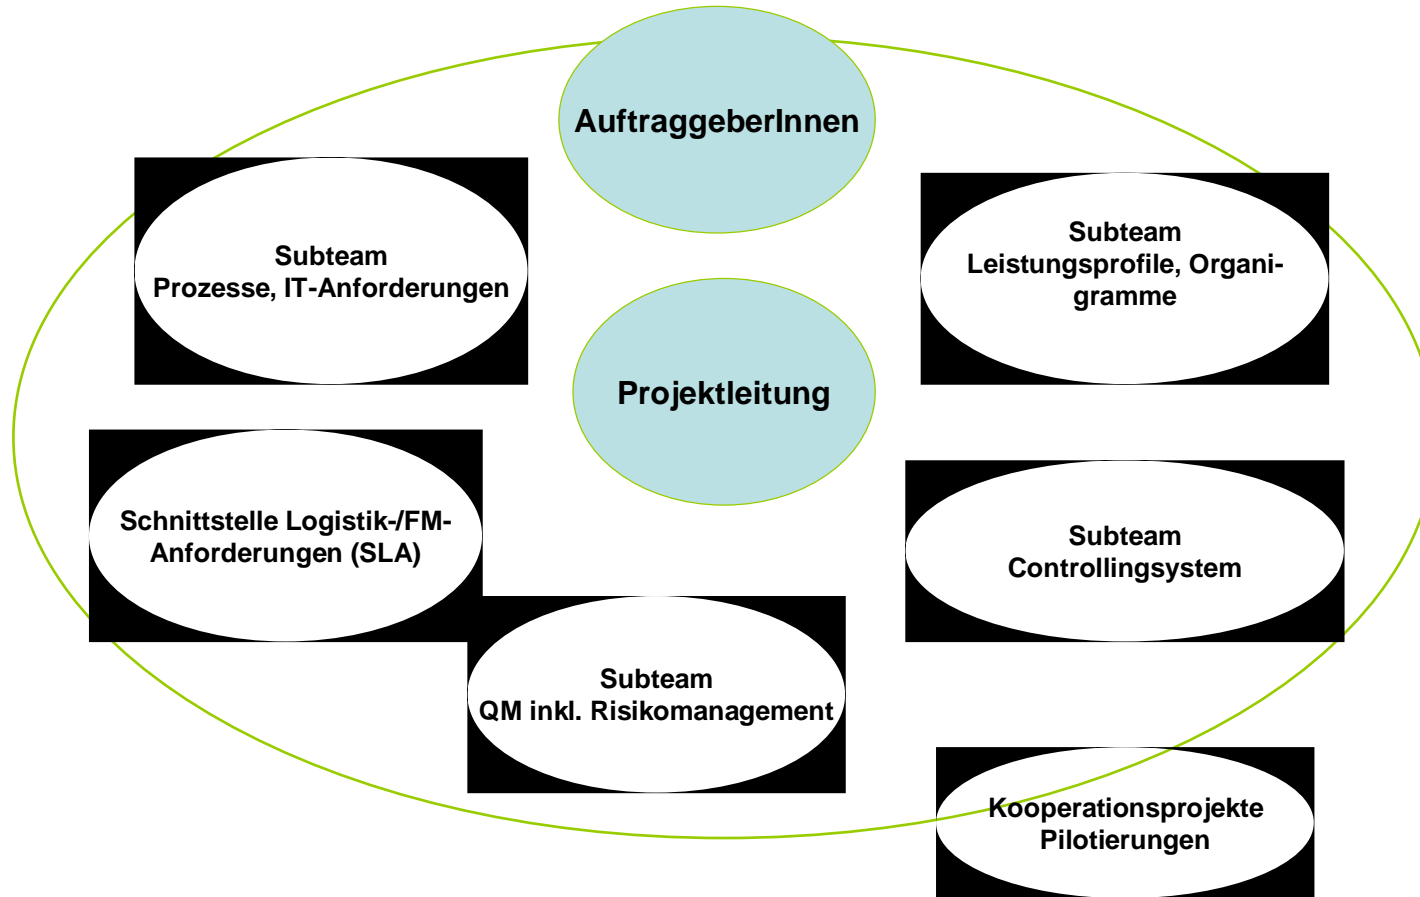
AuftraggeberInnen

Subteam
Prozesse, IT-Anforderungen

Subteam
Leistungsprofile, Organigramme

Projektleitung

Schnittstelle Logistik-/FM-Anforderungen (SLA)

Subteam
Controllingsystem

Subteam
QM inkl. Risikomanagement

Kooperationsprojekte
Pilotierungen